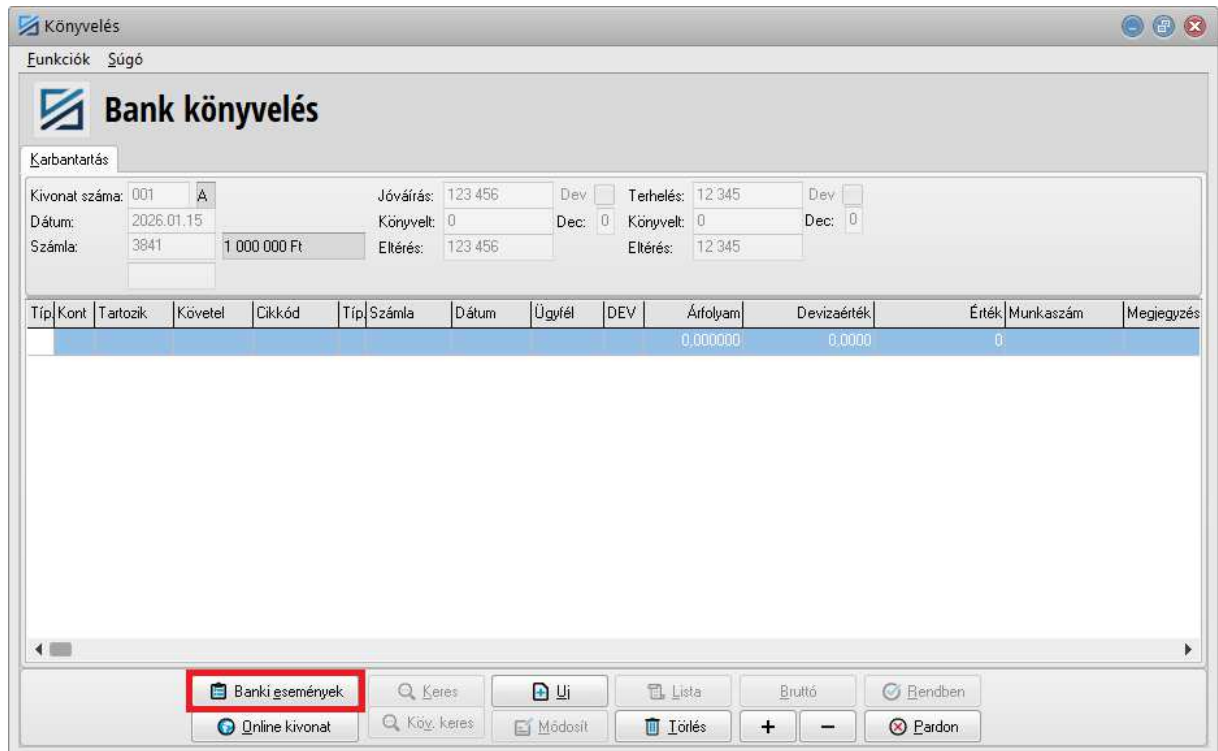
Könyvelés

Funkciók Súgó

Bank könyvelés

Karbantartás

Kivonat száma: 001 A
Dátum: 2026.01.15
Számla: 3841 1 000 000 Ft

Jóváírás: 123 456 Dev
Könyvelt: 0 Dec: 0
Eltérés: 123 456

Terhelés: 12 345 Dev
Könyvelt: 0 Dec: 0
Eltérés: 12 345

| Típ | Kont | Tartozik | Követel | Cikkód | Típ | Számla | Dátum | Ügyfél | DEV | Árfolyam | Devizaérték | Érték | Munkaszám | Megjegyzés |
|---|---|---|---|---|---|---|---|---|---|---|---|---|---|---|
| | | | | | | | | | | 0,000000 | 0,0000 | 0 | | |

Banki események
Online kivonat
Keres
Köv. keres
Uj
Módosít
Lista
Törlés
Bruttó
+
−
Rendben
Pardon